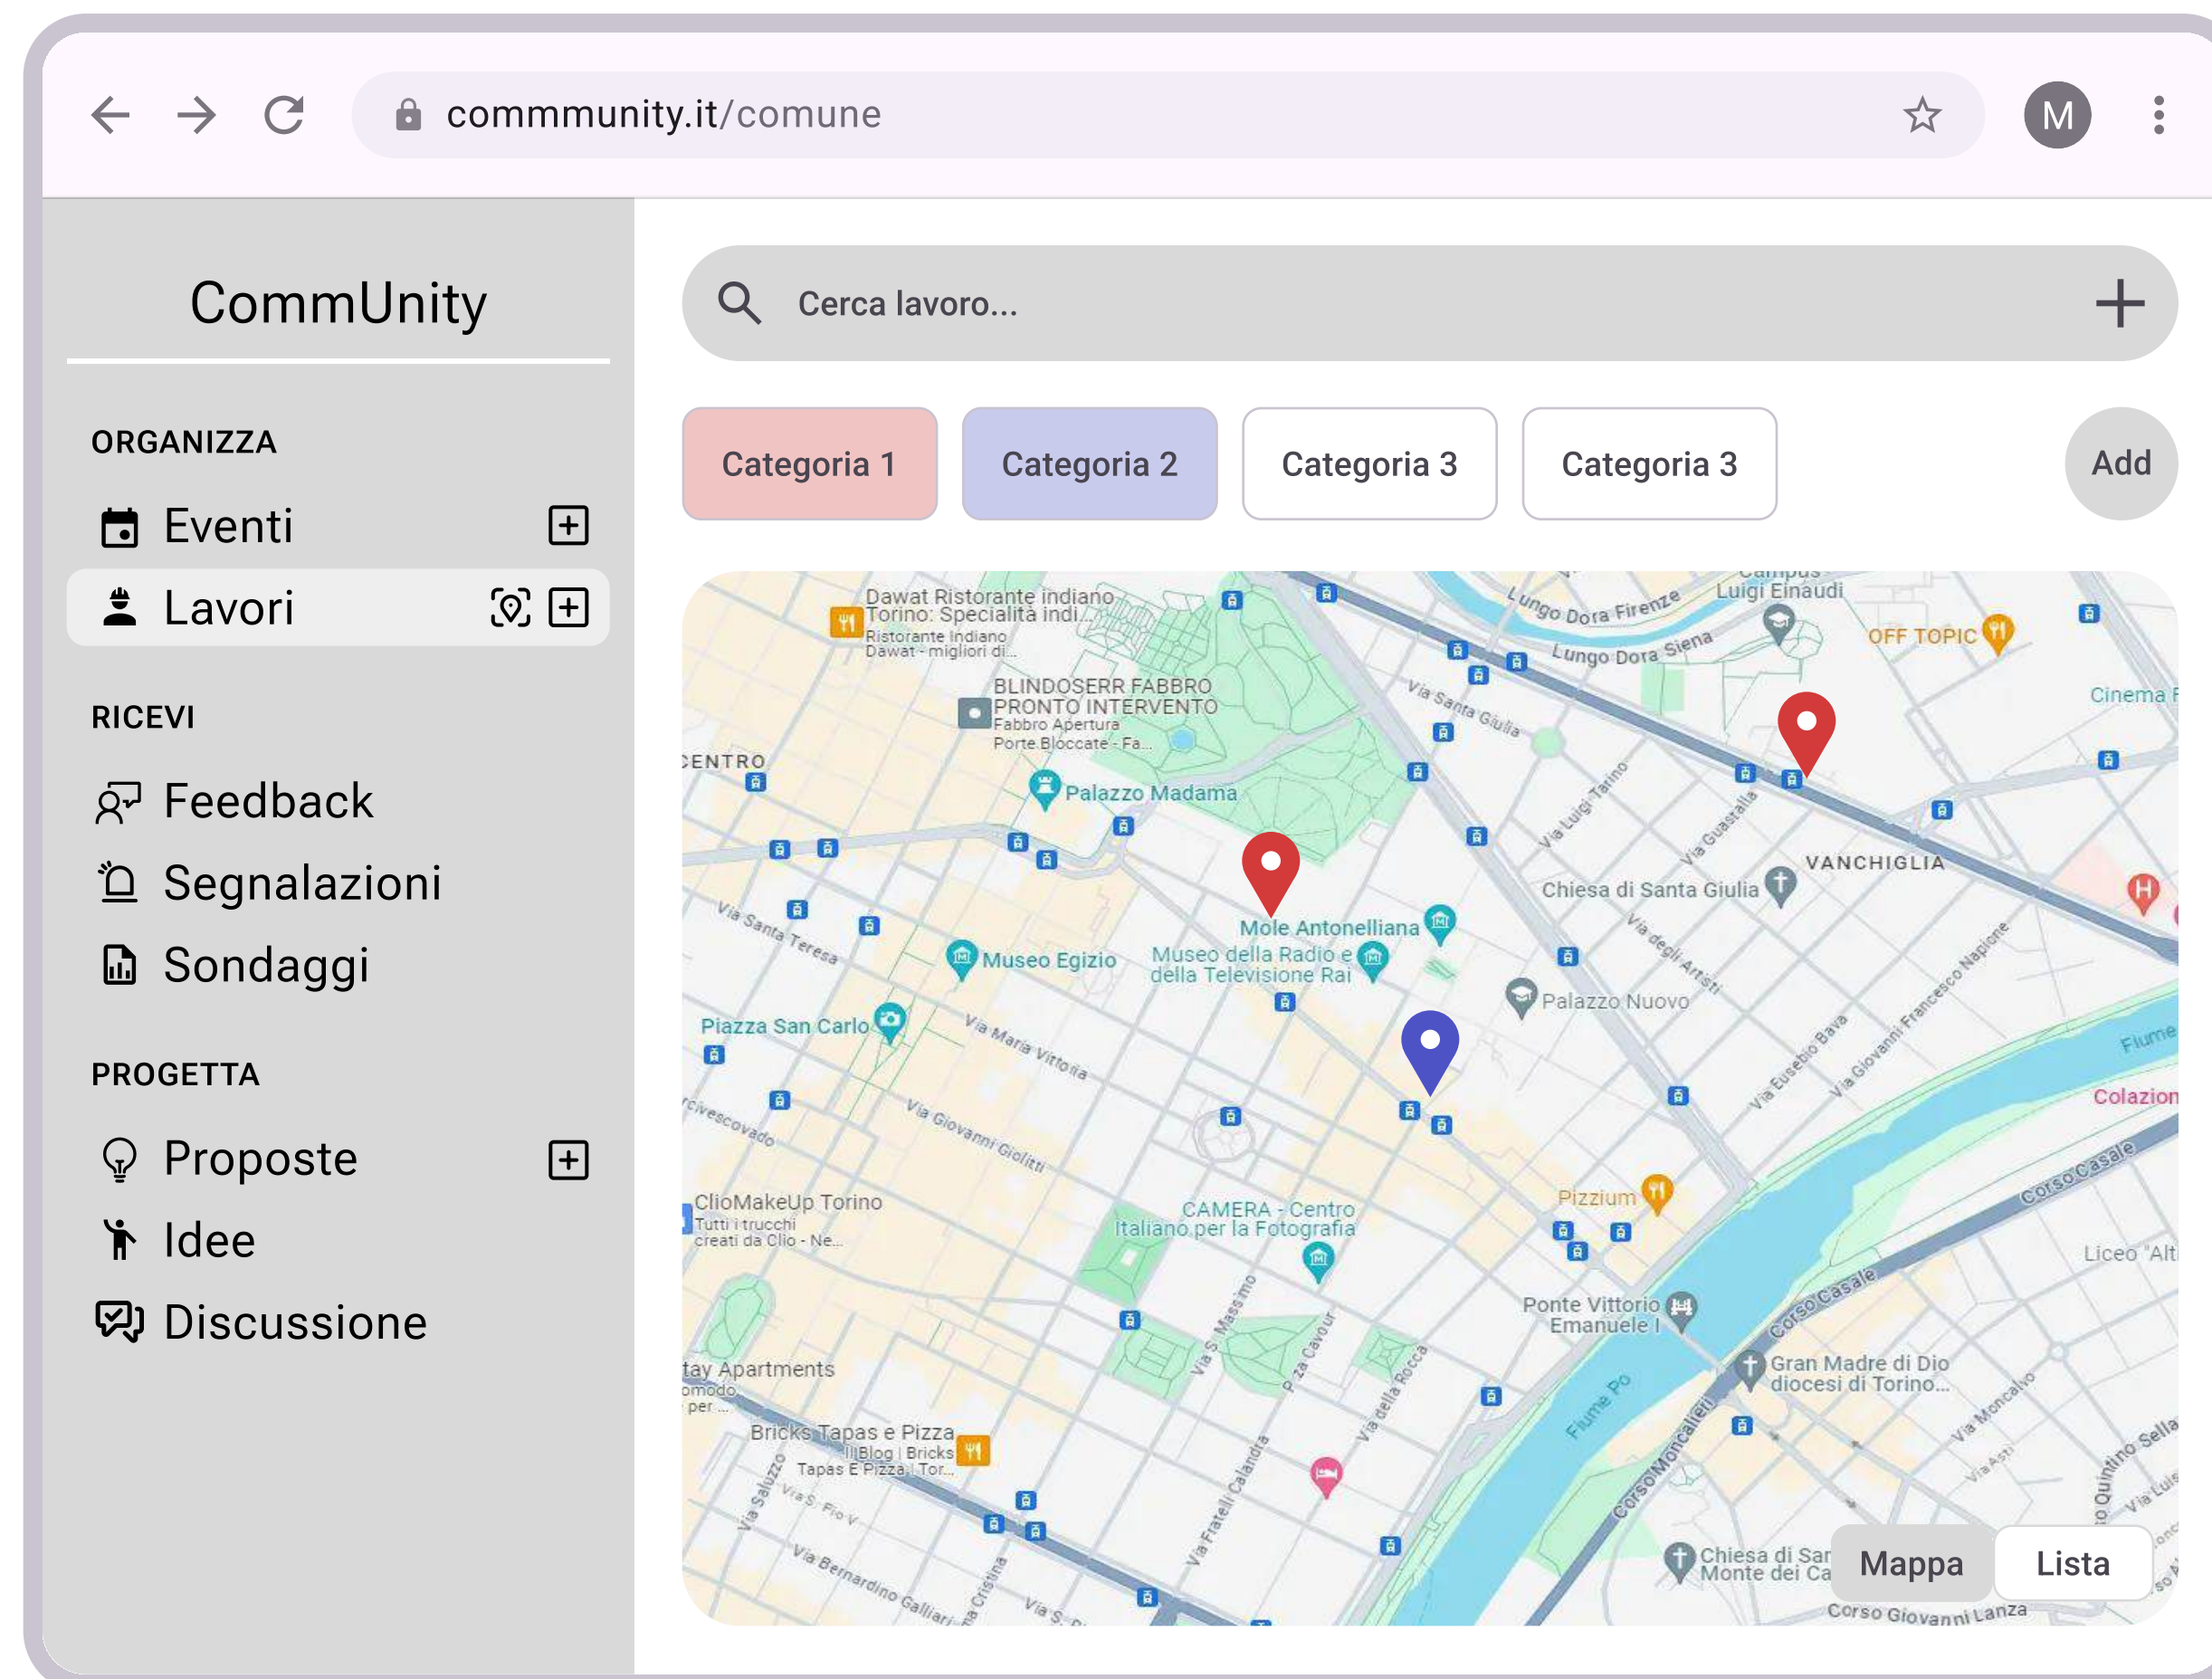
commmunity.it/comune

M

CommUnity

ORGANIZZA

Eventi

Lavori

RICEVI

Feedback

Segnalazioni

Sondaggi

PROGETTA

Proposte

Idee

Discussione

Cerca lavoro...

Categoria 1

Categoria 2

Categoria 3

Categoria 3

Add

Dawat Ristorante indiano Torino: Specialità indi... Ristorante Indiano Dawat - migliori di...
Campus Luigi Einaudi
Lungo Dora Firenze
Lungo Dora Siena
OFF TOPIC
Cinema F
BLINDOSERR FABBRO PRONTO INTERVENTO Fabbro Apertura Porte Bloccate - Fa...
Via Santa Giulia
CENTRO
Palazzo Madama
Via Luigi Tarino
Via Guastalla
VANCHIGLIA
Chiesa di Santa Giulia
Via Santa Teresa
Mole Antonelliana
Museo Egizio
Museo della Radio e della Televisione Rai
Via degli Artisti
Palazzo Nuovo
Via Francesco Napione
Piazza San Carlo
Via Maria Vittoria
Via Eusebio Bava
Via Giovanni Francesco
Fiume
Colazion
Arcivescovado
Via Giovanni Giolitti
Pizzium
Corso Casale
ClioMakeUp Torino Tutti i trucchi creati da Clio - Ne...
CAMERA - Centro Italiano per la Fotografia
Liceo "Alt
Ponte Vittorio Emanuele I
Corso Casale
Via S. Massimo
Via Cavour
Via della Rocca
Gran Madre di Dio diocesi di Torino...
tay Apartments
Fiume Po
Via Moncalvo
Bricks Tapas e Pizza Il Blog | Bricks Tapas E Pizza | Tor...
Corso Moncalieri
Quintino Sella
Via Saluzzo
Via S. Pio V
Via Fratelli Calandra
Via Asti
Via Bernardino Galliari
Via Cristina
Chiesa di San Monte dei Ca
Corso Giovanni Lanza
Mappa
Lista